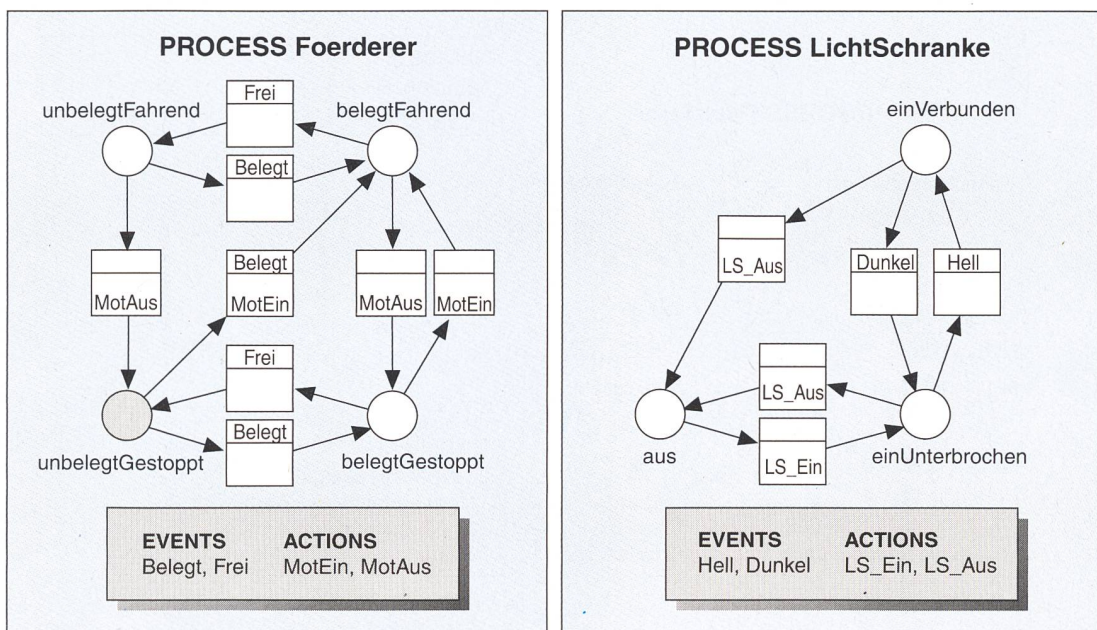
PROCESS Foerderer

unbelegtFahrend
Frei
belegtFahrend
Belegt
MotAus
Belegt
MotEin
MotAus
MotEin
Frei
Belegt
unbelegtGestoppt
belegtGestoppt

EVENTS
Belegt, Frei
ACTIONS
MotEin, MotAus

PROCESS LichtSchranke

einVerbunden
LS_Aus
Dunkel
Hell
LS_Aus
aus
LS_Ein
einUnterbrochen

EVENTS
Hell, Dunkel
ACTIONS
LS_Ein, LS_Aus